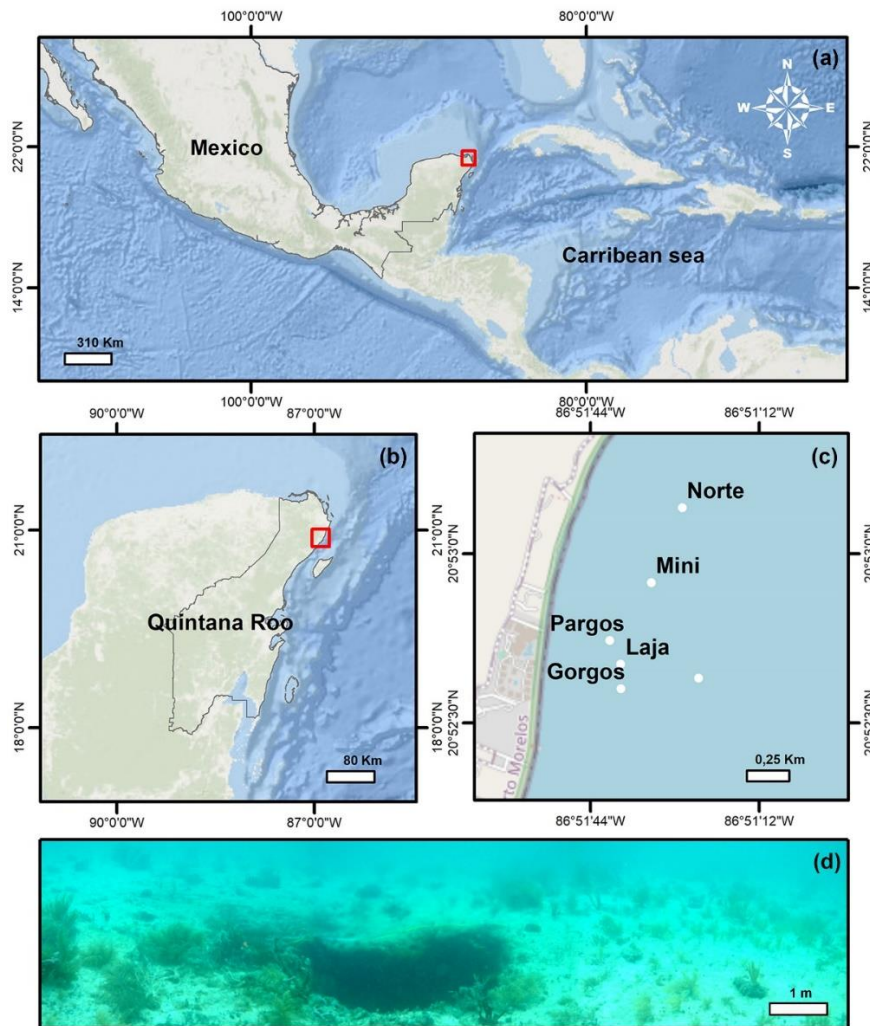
100°0'0"W
80°0'0"W
(a)
N
W
E
S
22°0'0"N
22°0'0"N
Mexico
Carribean sea
14°0'0"N
14°0'0"N
310 Km
100°0'0"W
80°0'0"W
90°0'0"W
87°0'0"W
(b)
21°0'0"N
21°0'0"N
Quintana Roo
18°0'0"N
18°0'0"N
80 Km
90°0'0"W
87°0'0"W
86°51'44"W
86°51'12"W
(c)
Norte
20°53'0"N
20°53'0"N
Mini
Pargos
Laja
Gorgos
20°52'30"N
20°52'30"N
to Morelos
0,25 Km
86°51'44"W
86°51'12"W
(d)
1 m